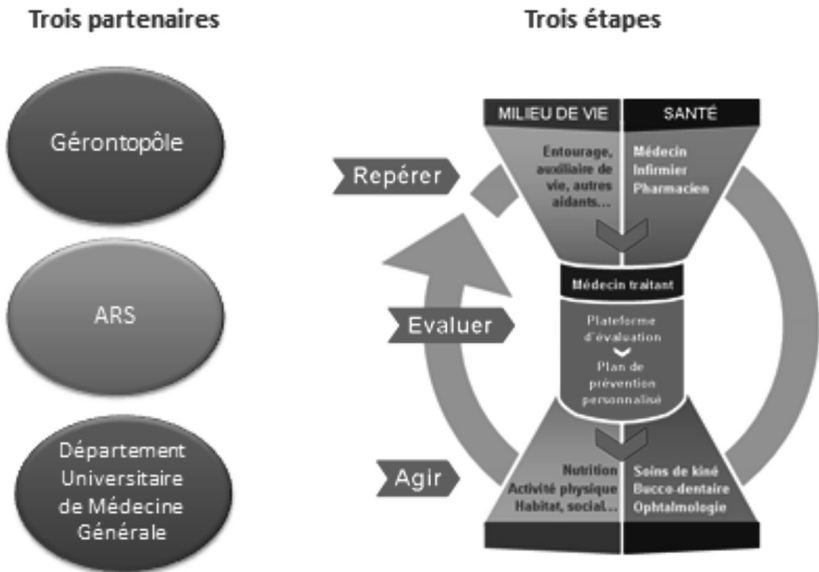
Trois partenaires

Gérontopôle

ARS

Département Universitaire de Médecine Générale

Trois étapes

Repérer

Evaluer

Agir

MILIEU DE VIE

SANTÉ

Entourage, auxiliaire de vie, autres aidants…

Médecin Infirmier Pharmacien

Médecin traitant

Plateforme d'évaluation

Plan de prévention personnalisé

Nutrition Activité physique Habitat, social…

Soins de kiné Bucco-dentaire Ophtalmologie

MILIEU DE VIE

SANTÉ